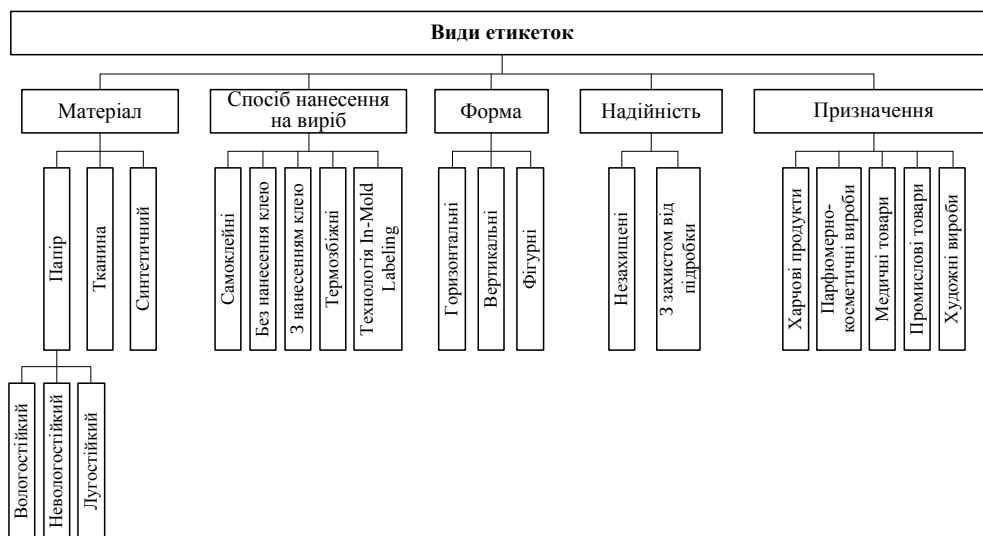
Види етикеток

Матеріал

Папір

Вологостійкий

Невологостійкий

Лугостійкий

Тканина

Синтетичний

Спосіб нанесення на виріб

Самоклейні

Без нанесення клею

З нанесенням клею

Термозбіжні

Технологія In-Mold Labeling

Форма

Горизонтальні

Вертикальні

Фігурні

Надійність

Незахищені

З захистом від підробки

Призначення

Харчові продукти

Парфюмерно-косметичні вироби

Медичні товари

Промислові товари

Художні вироби